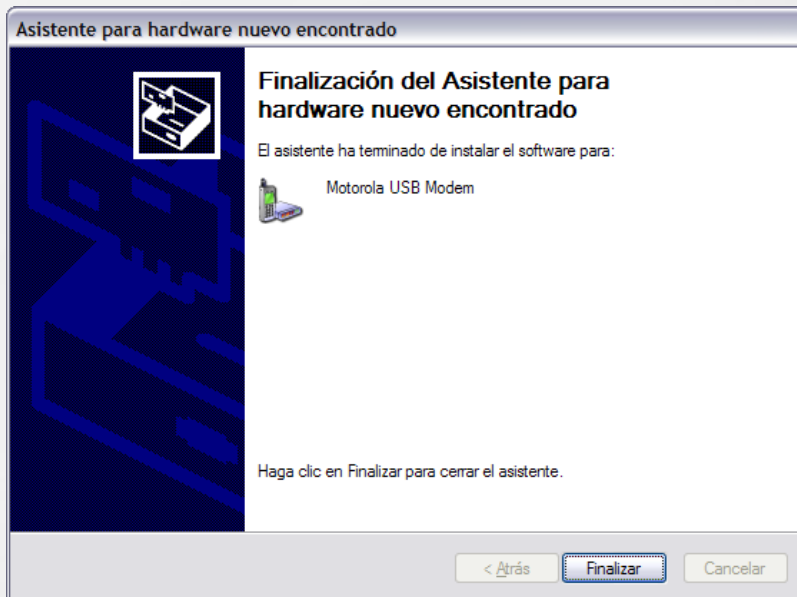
Asistente para hardware nuevo encontrado

Finalización del Asistente para hardware nuevo encontrado

El asistente ha terminado de instalar el software para:

Motorola USB Modem

Haga clic en Finalizar para cerrar el asistente.

< Atrás | Finalizar | Cancelar